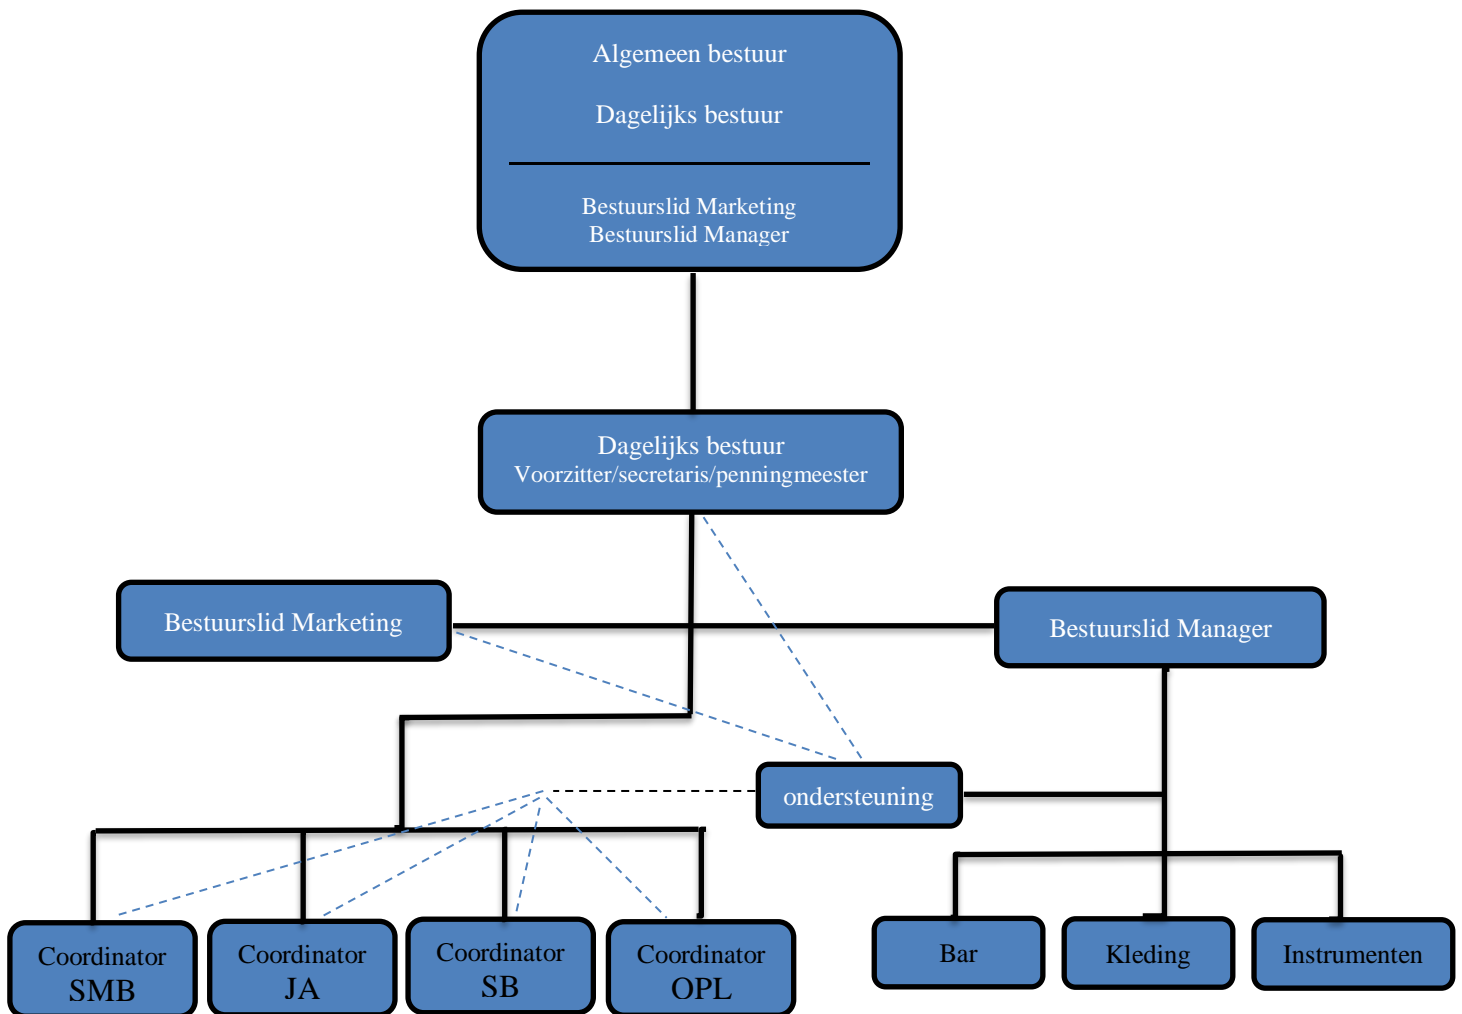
Algemeen bestuur

Dagelijks bestuur

Bestuurslid Marketing
Bestuurslid Manager

Dagelijks bestuur
Voorzitter/secretaris/penningmeester

Bestuurslid Marketing

Bestuurslid Manager

ondersteuning

Coordinator SMB

Coordinator JA

Coordinator SB

Coordinator OPL

Bar

Kleding

Instrumenten